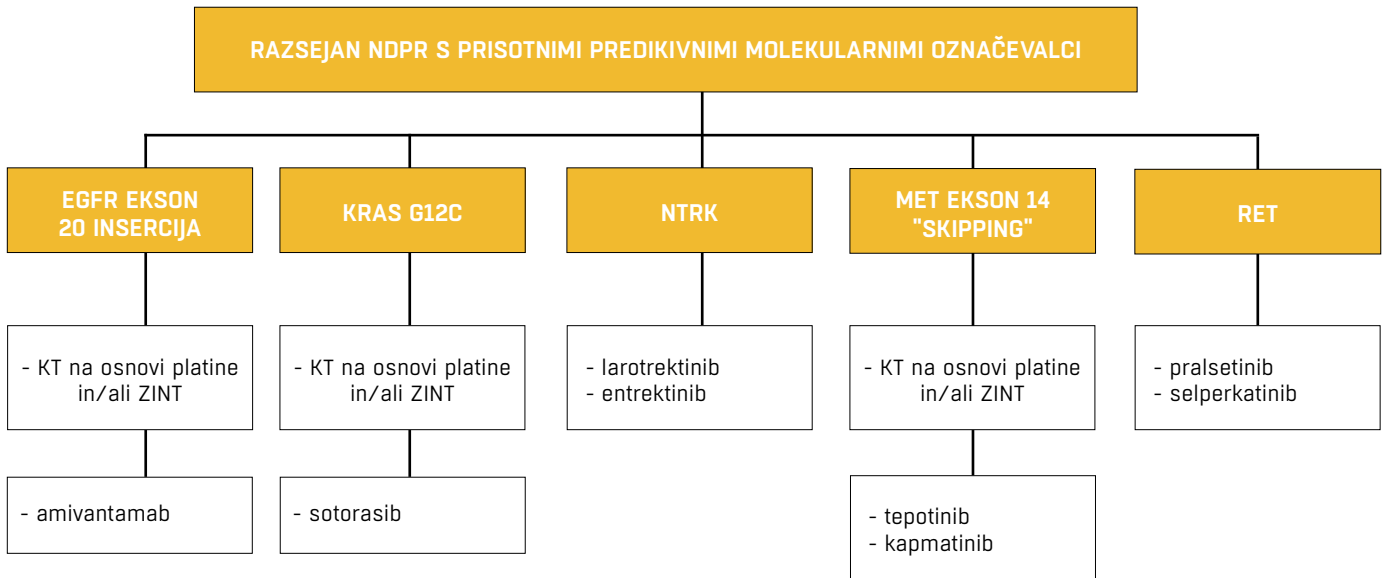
RAZSEJAN NDPR S PRISOTNIMI PREDIKIVNIMI MOLEKULARNIMI OZNAČEVALCI

EGFR EKSON 20 INSERCIJA

KRAS G12C

NTRK

MET EKSON 14 "SKIPPING"

RET

- KT na osnovi platine in/ali ZINT

- KT na osnovi platine in/ali ZINT

- larotrektinib
- entrektinib

- KT na osnovi platine in/ali ZINT

- pralsetinib
- selperkatinib

- amivantamab

- sotorasib

- tepotinib
- kapmatinib